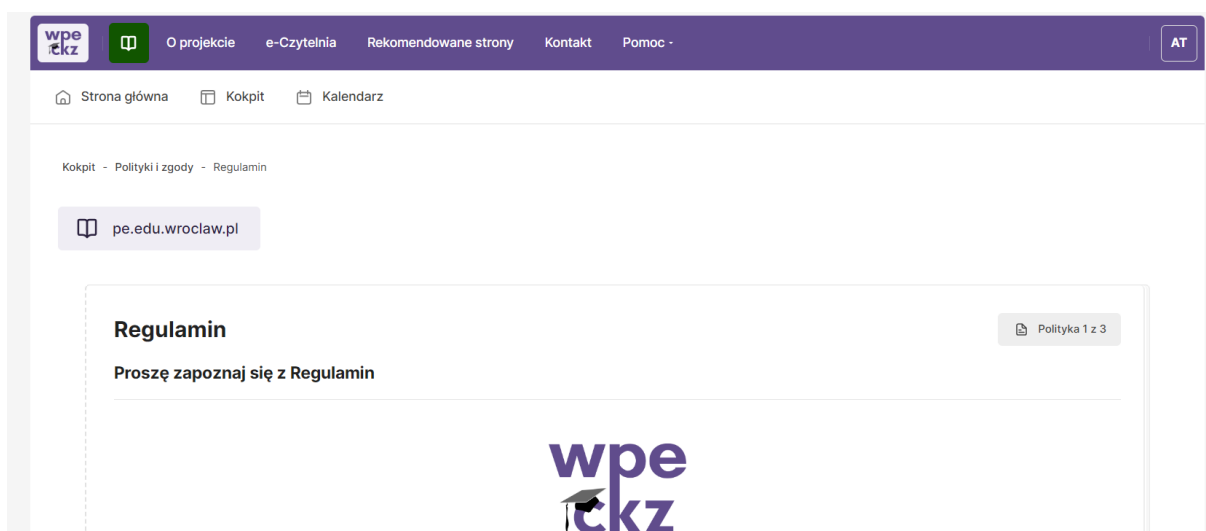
wpe ckz

O projekcie e-Czytelnia Rekomendowane strony Kontakt Pomoc -

AT

Strona główna Kokpit Kalendarz

Kokpit - Polityki i zgody - Regulamin

pe.edu.wroclaw.pl

Regulamin

Polityka 1 z 3

Proszę zapoznaj się z Regulamin

wpe
ckz